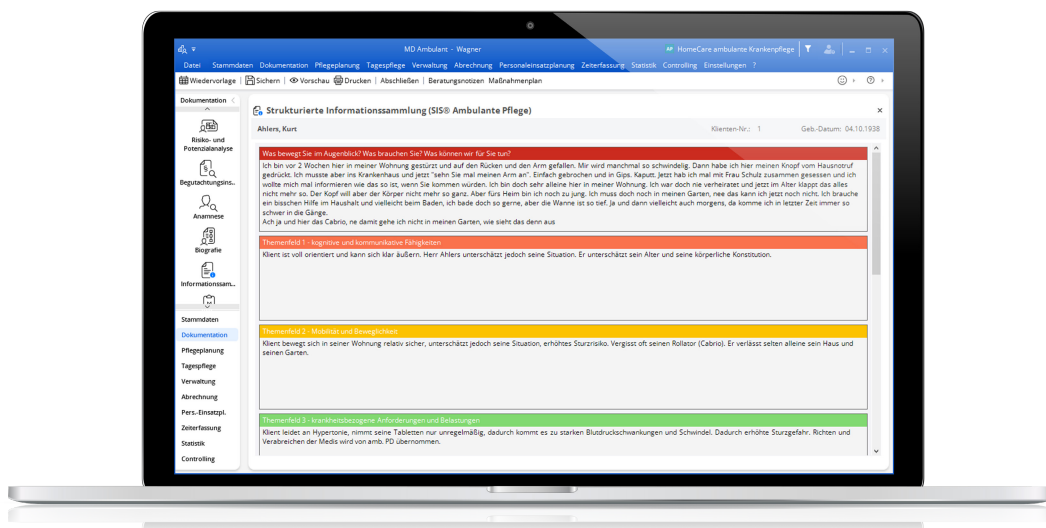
MD Ambulant - Wagner
HomeCare ambulante Krankenpflege
Datei Stammdaten Dokumentation Pflegeplanung Tagespflege Verwaltung Abrechnung Personaleinsatzplanung Zeiterfassung Statistik Controlling Einstellungen ?
Wiedervorlage | Sichern | Vorschau | Drucken | Abschließen | Beratungsnotizen Maßnahmenplan

Dokumentation
Risiko- und Potenzialanalyse
Begutachtungsins..
Anamnese
Biografie
Informationssam...
Stammdaten
Dokumentation
Pflegeplanung
Tagespflege
Verwaltung
Abrechnung
Pers.-Einsatzpl.
Zeiterfassung
Statistik
Controlling

Strukturierte Informationssammlung (SIS® Ambulante Pflege)
Ahlers, Kurt
Klienten-Nr.: 1
Geb.-Datum: 04.10.1938

Was bewegt Sie im Augenblick? Was brauchen Sie? Was können wir für Sie tun?
Ich bin vor 2 Wochen hier in meiner Wohnung gestürzt und auf den Rücken und den Arm gefallen. Mir wird manchmal so schwindelig. Dann habe ich hier meinen Knopf vom Hausnotruf gedrückt. Ich musste aber ins Krankenhaus und jetzt "sehn Sie mal meinen Arm an". Einfach gebrochen und in Gips. Kaputt. Jetzt hab ich mal mit Frau Schulz zusammen gesessen und ich wollte mich mal informieren wie das so ist, wenn Sie kommen würden. Ich bin doch sehr alleine hier in meiner Wohnung. Ich war doch nie verheiratet und jetzt im Alter klappt das alles nicht mehr so. Der Kopf will aber der Körper nicht mehr so ganz. Aber fürs Heim bin ich noch zu jung. Ich muss doch noch in meinen Garten, nee das kann ich jetzt noch nicht. Ich brauche ein bisschen Hilfe im Haushalt und vielleicht beim Baden, ich bade doch so gerne, aber die Wanne ist so tief. Ja und dann vielleicht auch morgens, da komme ich in letzter Zeit immer so schwer in die Gänge.
Ach ja und hier das Cabrio, ne damit gehe ich nicht in meinen Garten, wie sieht das denn aus

Themenfeld 1 - kognitive und kommunikative Fähigkeiten
Klient ist voll orientiert und kann sich klar äußern. Herr Ahlers unterschätzt jedoch seine Situation. Er unterschätzt sein Alter und seine körperliche Konstitution.

Themenfeld 2 - Mobilität und Beweglichkeit
Klient bewegt sich in seiner Wohnung relativ sicher, unterschätzt jedoch seine Situation, erhöhtes Sturzrisiko. Vergisst oft seinen Rollator (Cabrio). Er verlässt selten alleine sein Haus und seinen Garten.

Themenfeld 3 - krankheitsbezogene Anforderungen und Belastungen
Klient leidet an Hypertonie, nimmt seine Tabletten nur unregelmäßig, dadurch kommt es zu starken Blutdruckschwankungen und Schwindel. Dadurch erhöhte Sturzgefahr. Richten und Verabreichen der Medis wird von amb. PD übernommen.